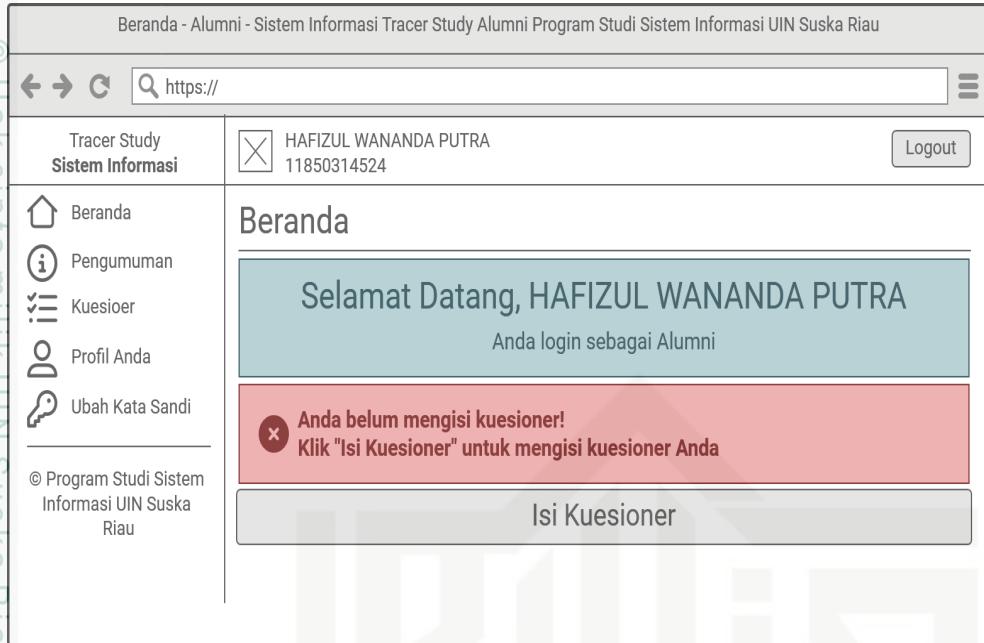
Beranda - Alumni - Sistem Informasi Tracer Study Alumni Program Studi Sistem Informasi UIN Suska Riau

https://

Tracer Study
Sistem Informasi

HAFIZUL WANANDA PUTRA
11850314524

Logout

Beranda

Pengumuman

Kuesioer

Profil Anda

Ubah Kata Sandi

© Program Studi Sistem Informasi UIN Suska Riau

Beranda

Selamat Datang, HAFIZUL WANANDA PUTRA

Anda login sebagai Alumni

Anda belum mengisi kuesioner!
Klik "Isi Kuesioner" untuk mengisi kuesioner Anda

Isi Kuesioner